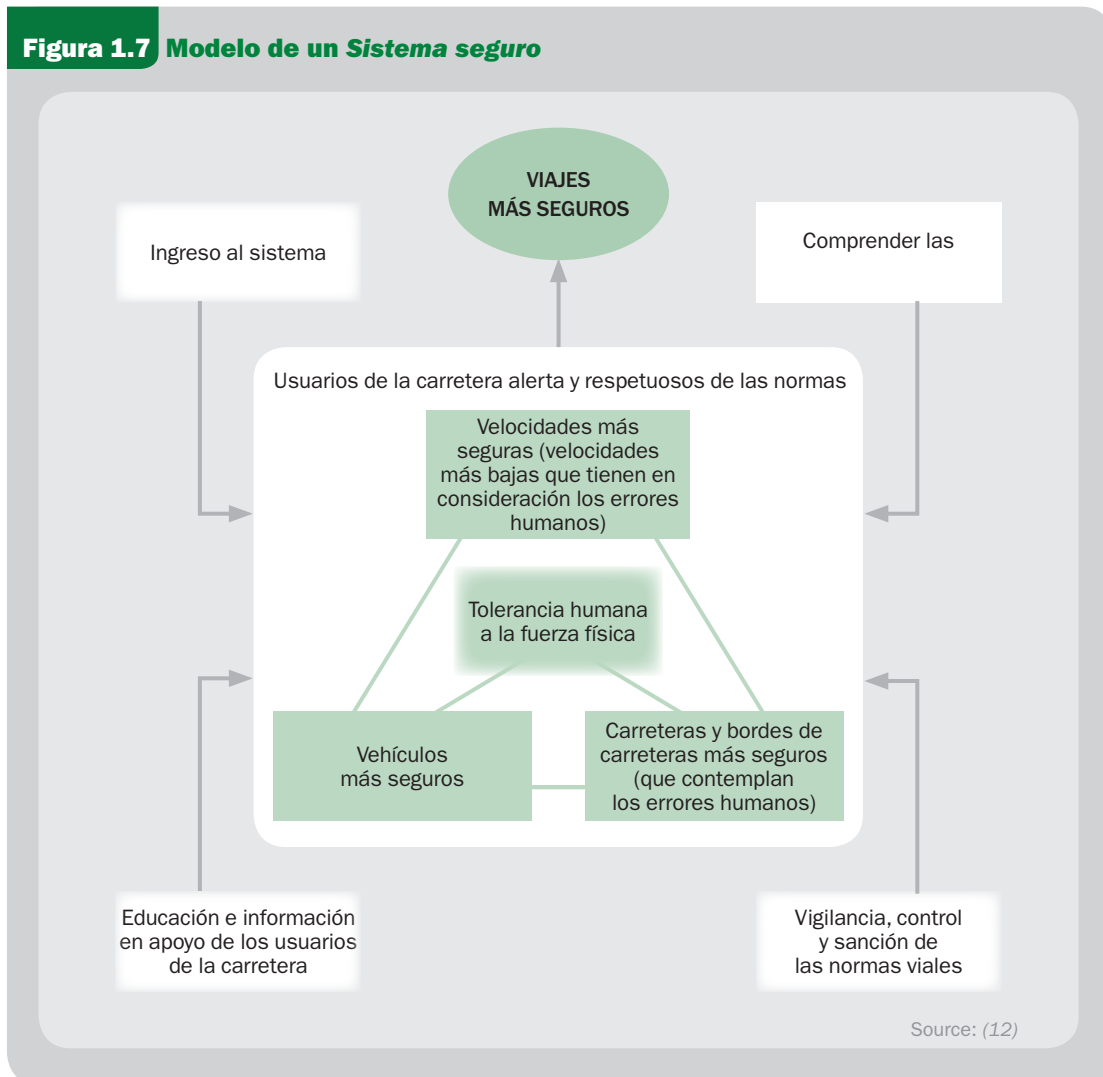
Figura 1.7 Modelo de un Sistema seguro

VIAJES MÁS SEGUROS

Ingreso al sistema

Comprender las

Usuarios de la carretera alerta y respetuosos de las normas

Velocidades más seguras (velocidades más bajas que tienen en consideración los errores humanos)

Tolerancia humana a la fuerza física

Vehículos más seguros

Carreteras y bordes de carreteras más seguros (que contemplan los errores humanos)

Educación e información en apoyo de los usuarios de la carretera

Vigilancia, control y sanción de las normas viales

Source: (12)